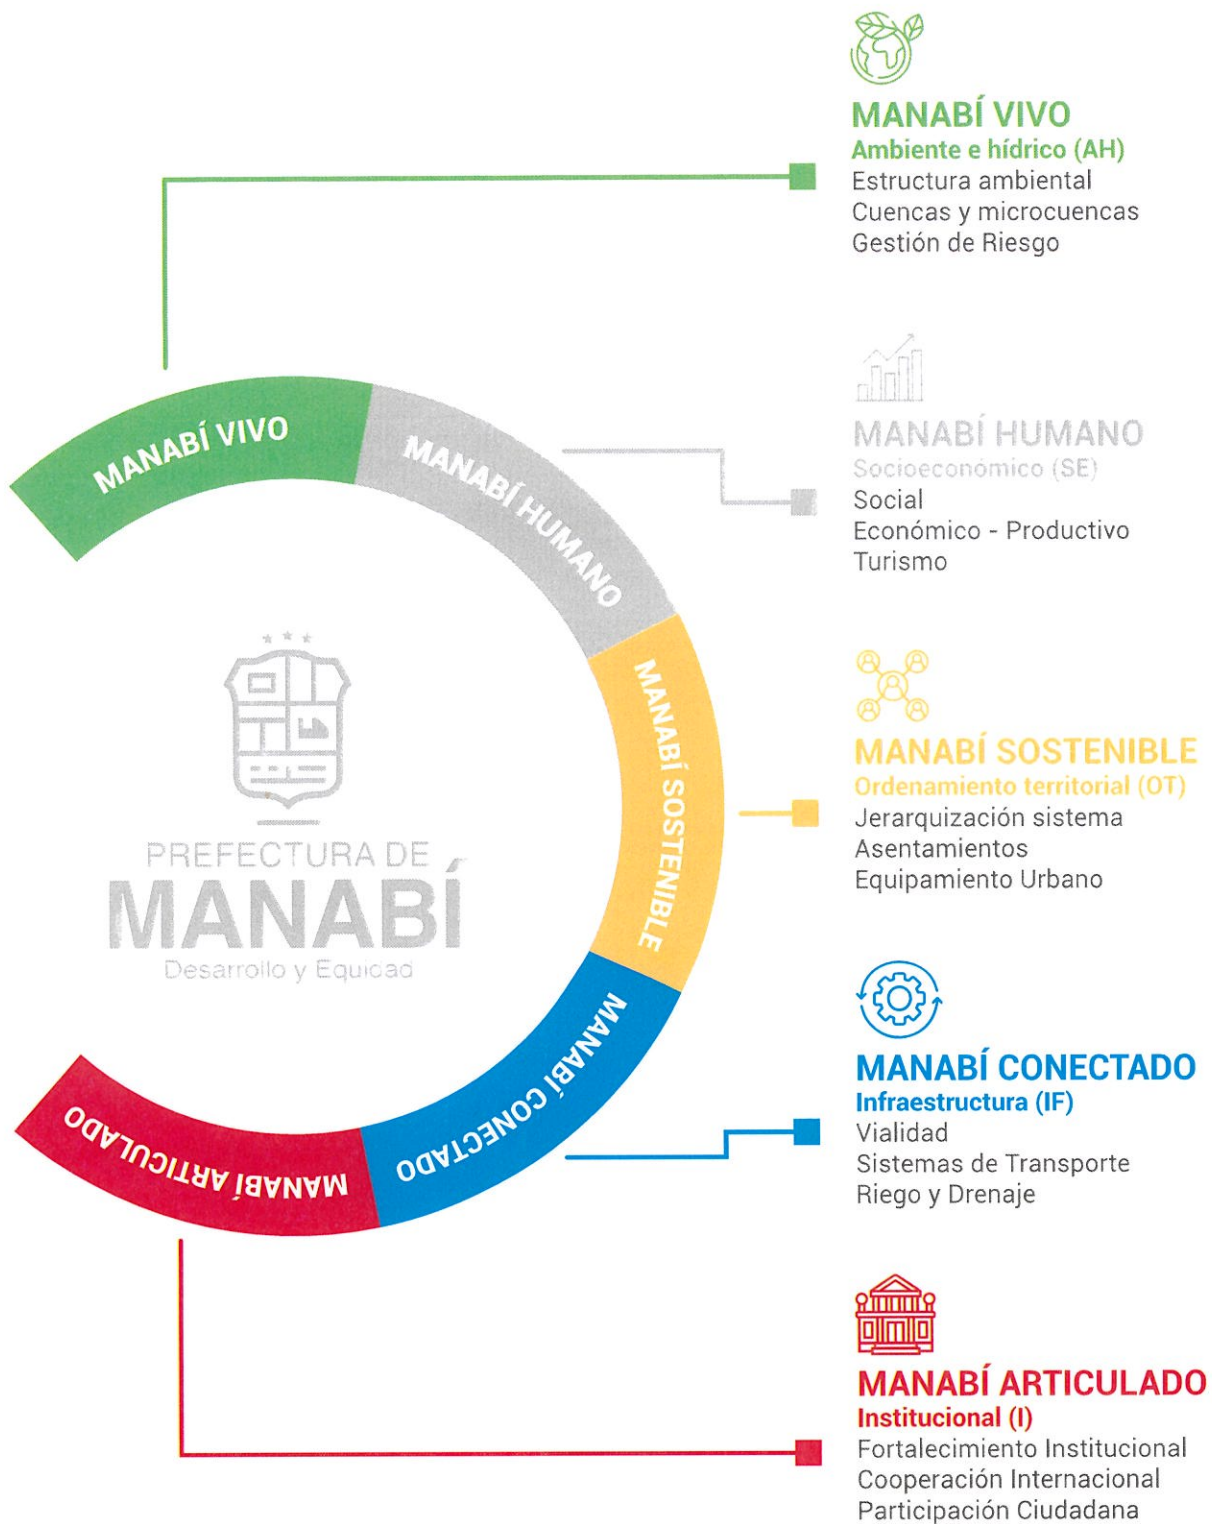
MANABÍ VIVO
Ambiente e hídrico (AH)
Estructura ambiental
Cuencas y microcuencas
Gestión de Riesgo

MANABÍ HUMANO
Socioeconómico (SE)
Social
Económico - Productivo
Turismo

MANABÍ SOSTENIBLE
Ordenamiento territorial (OT)
Jerarquización sistema
Asentamientos
Equipamiento Urbano

MANABÍ CONECTADO
Infraestructura (IF)
Vialidad
Sistemas de Transporte
Riego y Drenaje

MANABÍ ARTICULADO
Institucional (I)
Fortalecimiento Institucional
Cooperación Internacional
Participación Ciudadana

MANABÍ VIVO
MANABÍ HUMANO
MANABÍ SOSTENIBLE
MANABÍ CONECTADO
MANABÍ ARTICULADO

PREFECTURA DE
MANABÍ
Desarrollo y Equidad